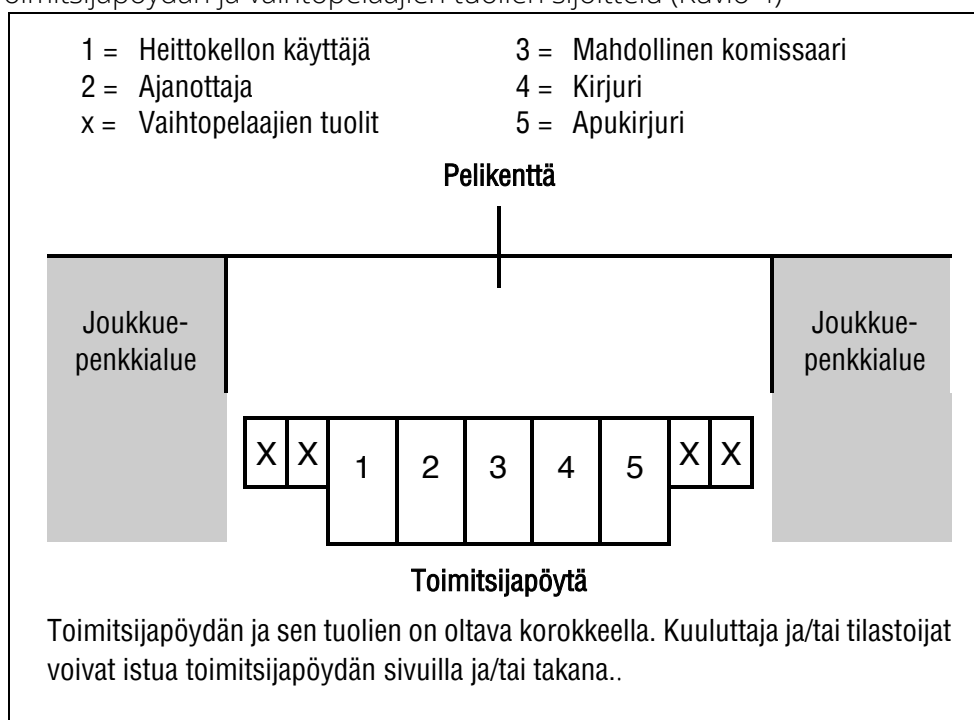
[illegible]

1 = Heittokellon käyttäjä
2 = Ajanottaja
x = Vaihtopelaajien tuolit

3 = Mahdollinen komissaari
4 = Kirjuri
5 = Apukirjuri

Pelikenttä

Joukkuepenkkialue

Joukkuepenkkialue

X X 1 2 3 4 5 X X

Toimitsijapöytä

Toimitsijapöydän ja sen tuolien on oltava korokkeella. Kuuluttaja ja/tai tilastoijat voivat istua toimitsijapöydän sivuilla ja/tai takana..